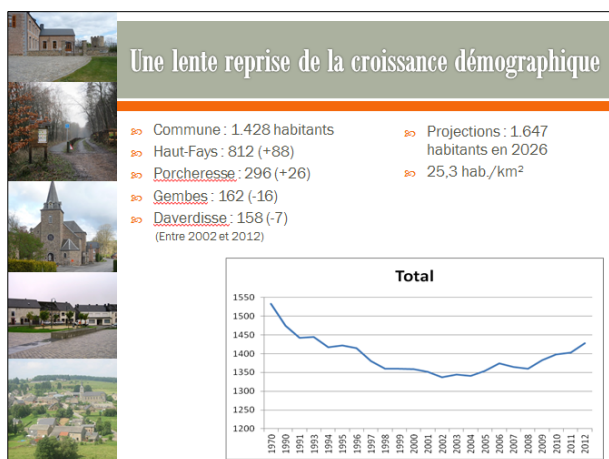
Une lente reprise de la croissance démographique

Commune : 1.428 habitants

Haut-Fays : 812 (+88)

Porcheresse : 296 (+26)

Gembes : 162 (-16)

Daverdisse : 158 (-7)

(Entre 2002 et 2012)

Projections : 1.647 habitants en 2026

25,3 hab./km²

Total

1550
1500
1450
1400
1350
1300
1250
1200

1970 1990 1991 1993 1994 1995 1996 1997 1998 1999 2000 2001 2002 2003 2004 2005 2006 2007 2008 2009 2010 2011 2012